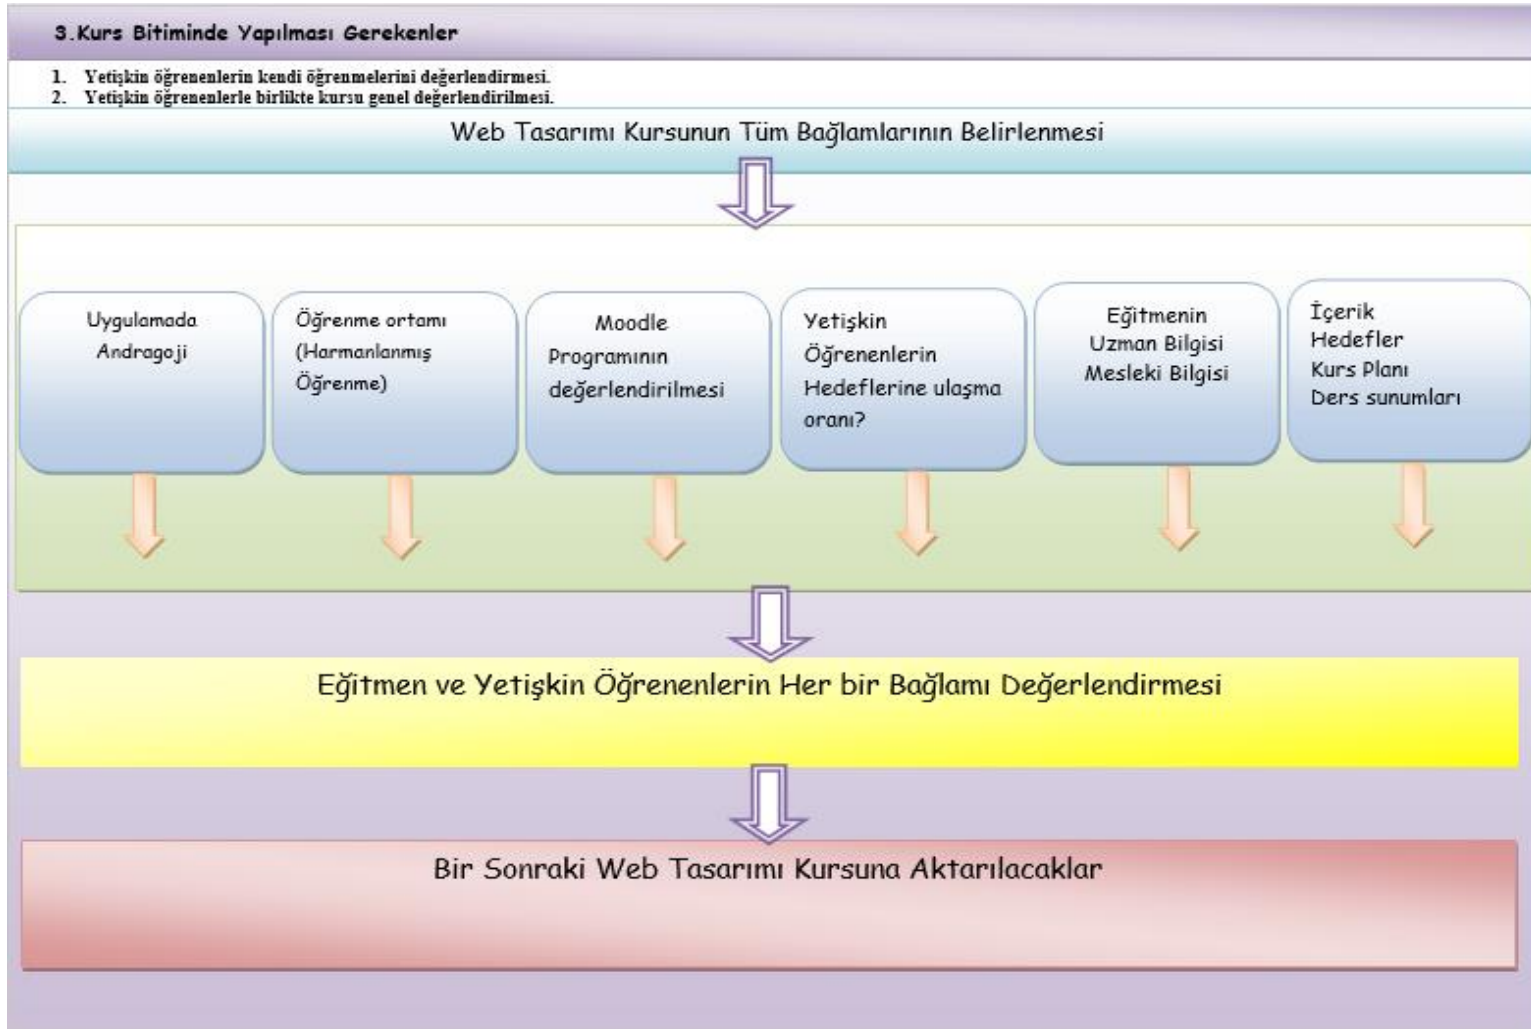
3.Kurs Bitiminde Yapılması Gerekenler

1. Yetişkin öğrenenlerin kendi öğrenmelerini değerlendirmesi.
2. Yetişkin öğrenenlerle birlikte kursu genel değerlendirilmesi.

Web Tasarımı Kursunun Tüm Bağlamlarının Belirlenmesi

Uygulamada Andragoji

Öğrenme ortamı (Harmanlanmış Öğrenme)

Moodle Programının değerlendirilmesi

Yetişkin Öğrenenlerin Hedeflerine ulaşma oranı?

Eğitmenin Uzman Bilgisi Mesleki Bilgisi

İçerik
Hedefler
Kurs Planı
Ders sunumları

Eğitmen ve Yetişkin Öğrenenlerin Her bir Bağlamı Değerlendirmesi

Bir Sonraki Web Tasarımı Kursuna Aktarılacaklar